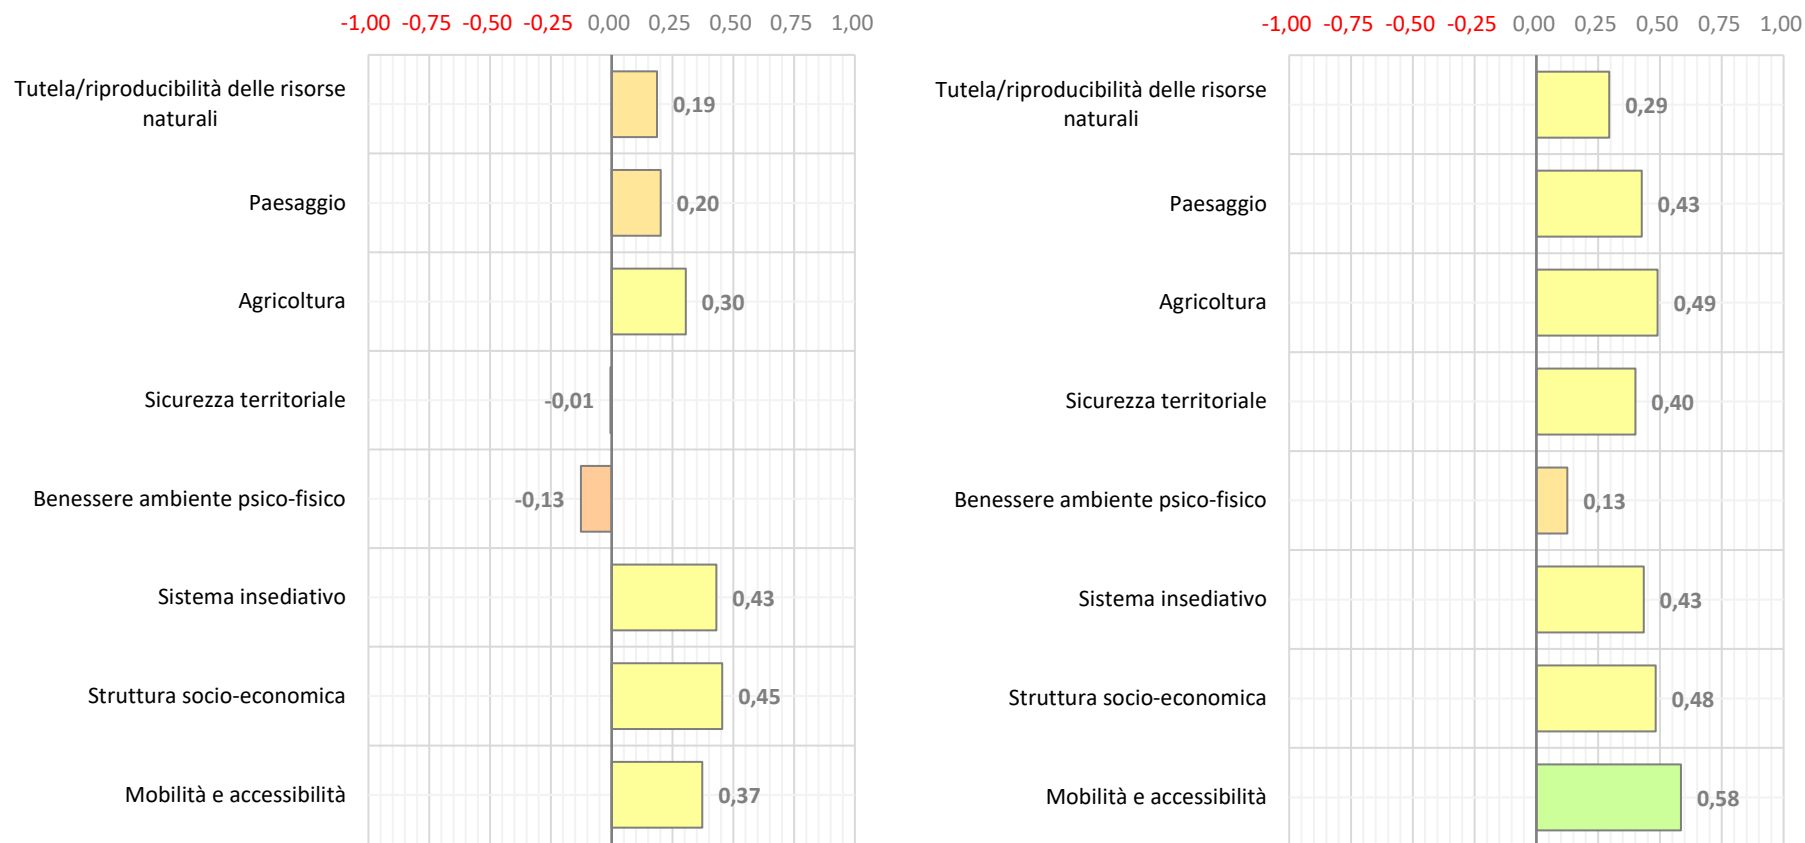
-1,00 -0,75 -0,50 -0,25 0,00 0,25 0,50 0,75 1,00

Tutela/riproducibilità delle risorse naturali 0,19

Paesaggio 0,20

Agricoltura 0,30

Sicurezza territoriale -0,01

Benessere ambiente psico-fisico -0,13

Sistema insediativo 0,43

Struttura socio-economica 0,45

Mobilità e accessibilità 0,37

-1,00 -0,75 -0,50 -0,25 0,00 0,25 0,50 0,75 1,00

Tutela/riproducibilità delle risorse naturali 0,29

Paesaggio 0,43

Agricoltura 0,49

Sicurezza territoriale 0,40

Benessere ambiente psico-fisico 0,13

Sistema insediativo 0,43

Struttura socio-economica 0,48

Mobilità e accessibilità 0,58